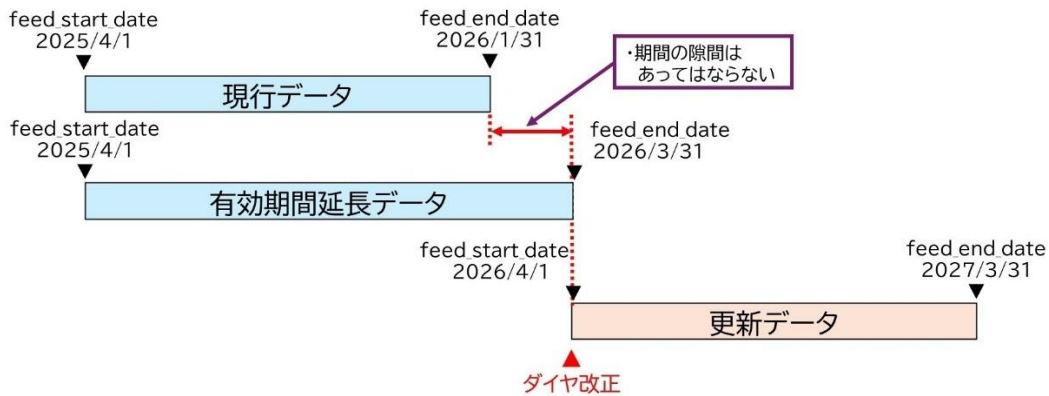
feed_start_date
2025/4/1

feed_end_date
2026/1/31

・期間の隙間は
あってはならない

現行データ

feed_start_date
2025/4/1

feed_end_date
2026/3/31

有効期間延長データ

feed_start_date
2026/4/1

feed_end_date
2027/3/31

更新データ

ダイヤ改正